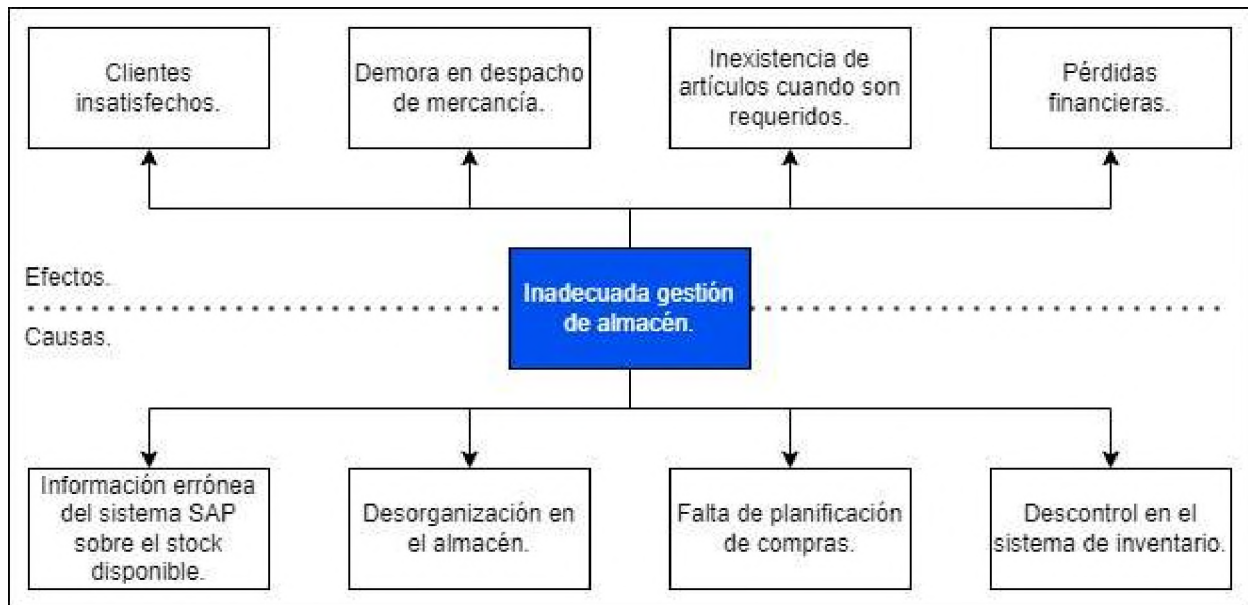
Clientes insatisfechos.

Demora en despacho de mercancía.

Inexistencia de artículos cuando son requeridos.

Pérdidas financieras.

Efectos.

Inadecuada gestión de almacén.

Causas.

Información errónea del sistema SAP sobre el stock disponible.

Desorganización en el almacén.

Falta de planificación de compras.

Descontrol en el sistema de inventario.